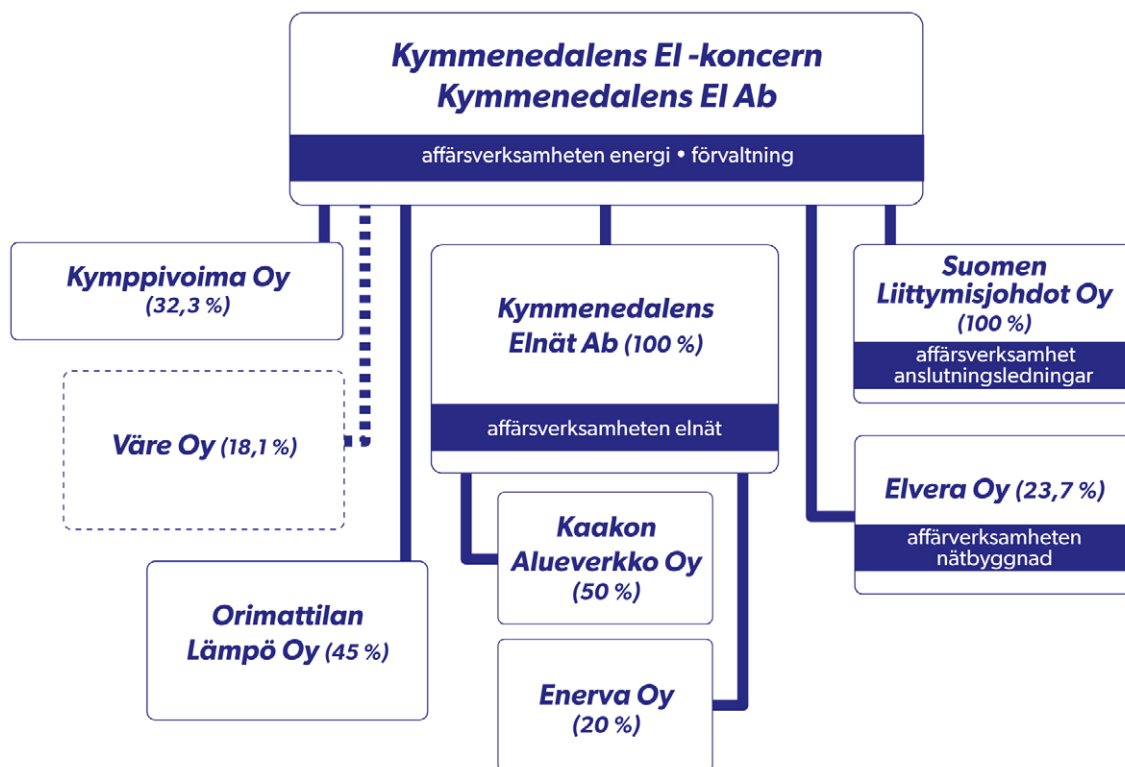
Kymmenedalens El -koncern
Kymmenedalens El Ab

affärsverksamheten energi • förvaltning

Kymppivoima Oy
(32,3 %)

Väre Oy (18,1 %)

Kymmenedalens Elnät Ab (100 %)

affärsverksamheten elnät

Suomen Liittymisjohdot Oy
(100 %)

affärsverksamhet anslutningsledningar

Kaakon Alueverkko Oy
(50 %)

Elvera Oy (23,7 %)

affärverksamheten nätbyggnad

Orimattilan Lämpö Oy (45 %)

Enerva Oy
(20 %)